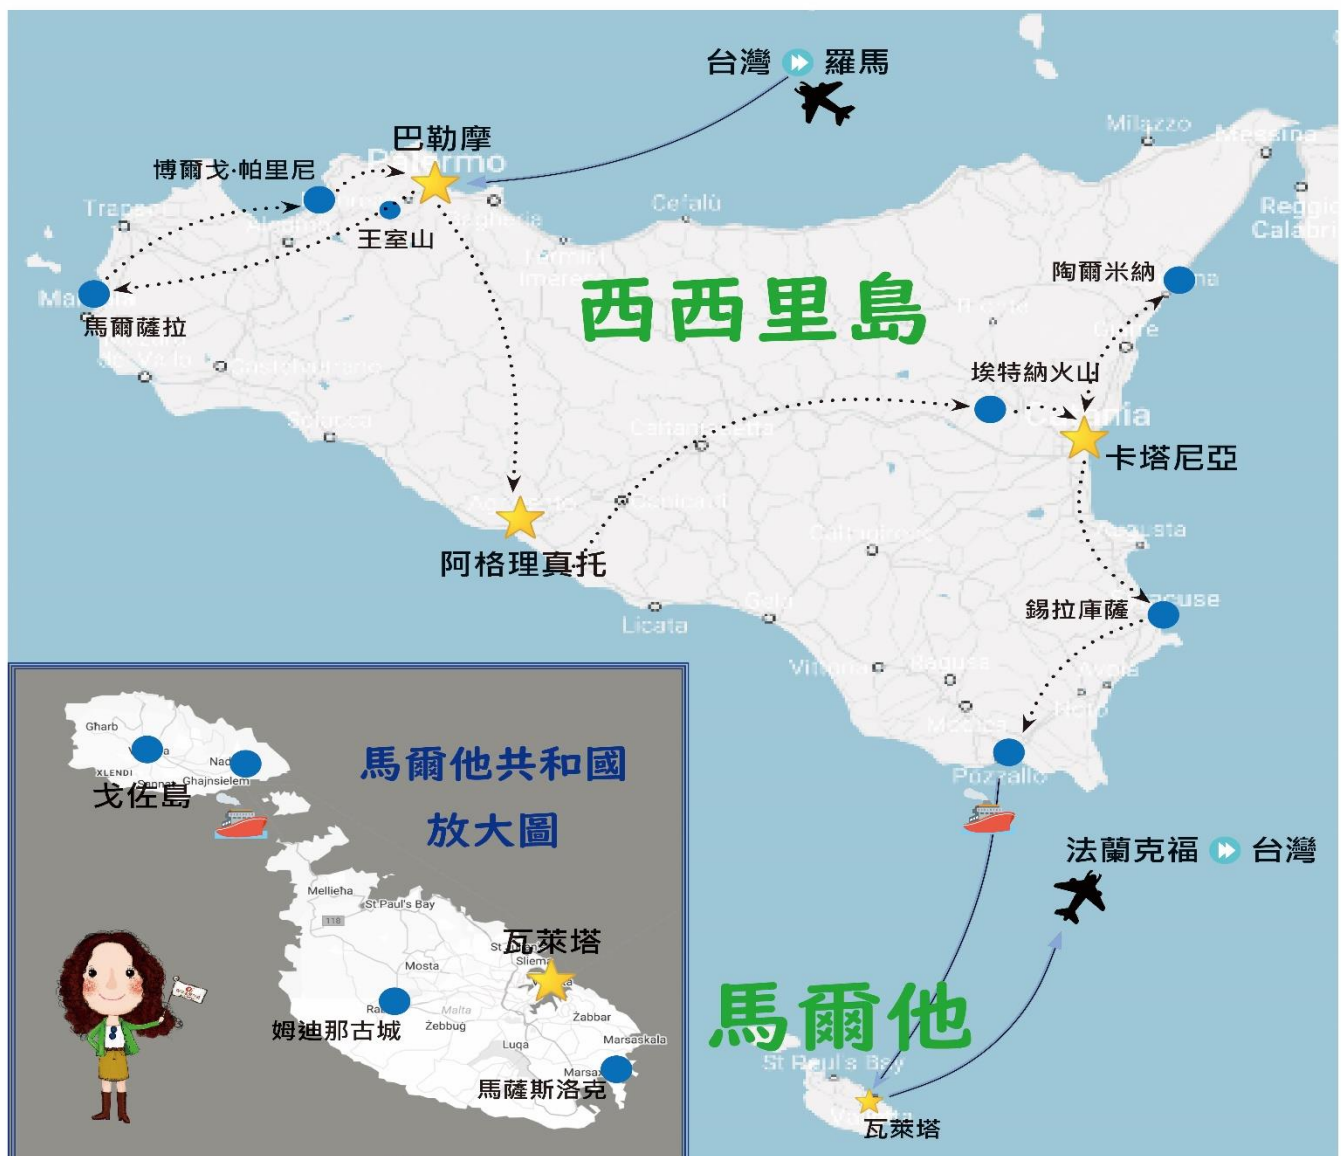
台灣 羅馬

巴勒摩
Palermo
博爾戈·帕里尼
王室山
Trapani
馬爾薩拉
Cefalù
Milazzo
Messina
Reggio Calabria
西西里島
陶爾米納
埃特納火山
Catania
卡塔尼亞
阿格理真托
錫拉庫薩
Licata
Gela
Vittoria
Ragusa
Pozzallo

馬爾他共和國
放大圖
Gharb
Nadur
XLENDI
Għajnsielem
戈佐島
Mellieħa
St Paul's Bay
瓦萊塔
Sliema
Mosta
姆迪那古城
Żebbuġ
Żabbar
Luqa
Marsaskala
Marsaxlokk
馬薩斯洛克

法蘭克福 台灣
馬爾他
St Paul's Bay
瓦萊塔